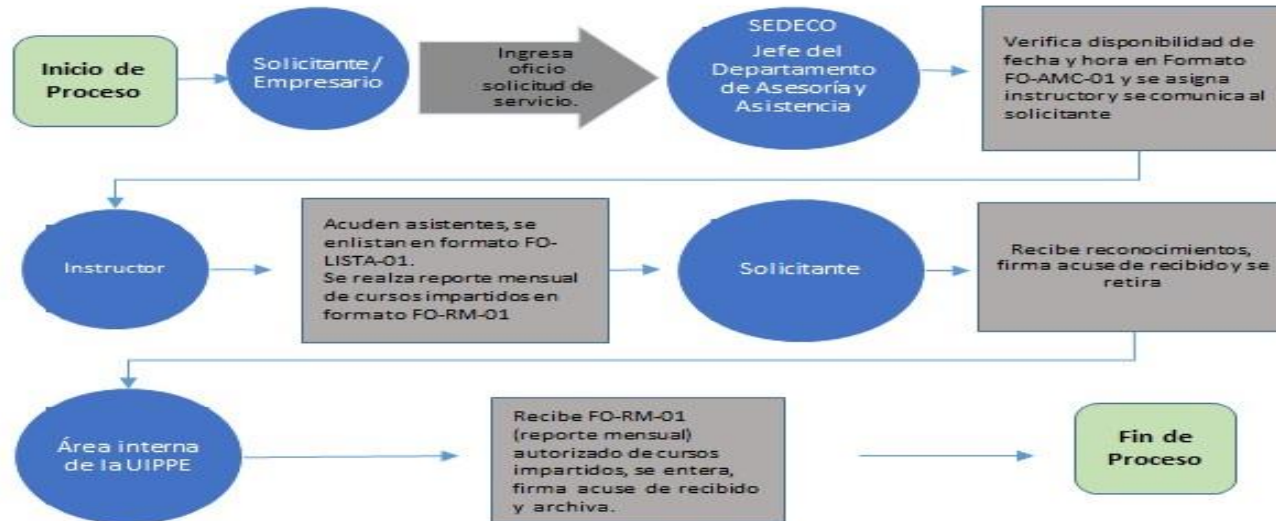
Inicio de Proceso

Solicitante / Empresario

Ingresa oficio solicitud de servicio.

SEDECO
Jefe del Departamento de Asesoría y Asistencia

Verifica disponibilidad de fecha y hora en Formato FO-AMC-01 y se asigna instructory se comunica al solicitante

Instructor

Acuden asistentes, se enlistan en formato FO-LISTA-01.
Se realza reporte mensual de cursos impartidos en formato FO-RM-01

Solicitante

Recibe reconocimientos, firma acuse de recibidoy se retira

Área interna de la UIPPE

Recibe FO-RM-01 (reporte mensual) autorizado de cursos impartidos, se entera, firma acuse de recibido y archiva.

Fin de Proceso